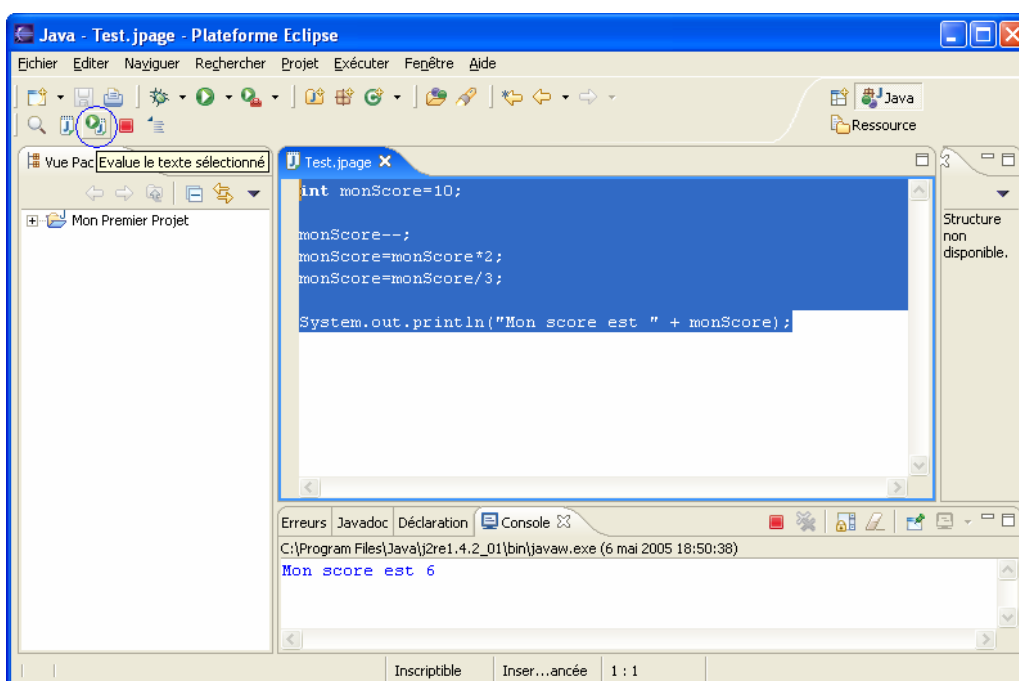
Java - Test.jpage - Plateforme Eclipse

Fichier Editer Naviguer Rechercher Projet Exécuter Fenêtre Aide

Java
Ressource

Vue Pac Evalue le texte sélectionné

Mon Premier Projet

Test.jpage

int monScore=10;

monScore--;
monScore=monScore*2;
monScore=monScore/3;

System.out.println("Mon score est " + monScore);

Structure non disponible.

Erreurs Javadoc Déclaration Console

C:\Program Files\Java\j2re1.4.2_01\bin\javaw.exe (6 mai 2005 18:50:38)

Mon score est 6

Inscriptible | Inser…ancée | 1 : 1